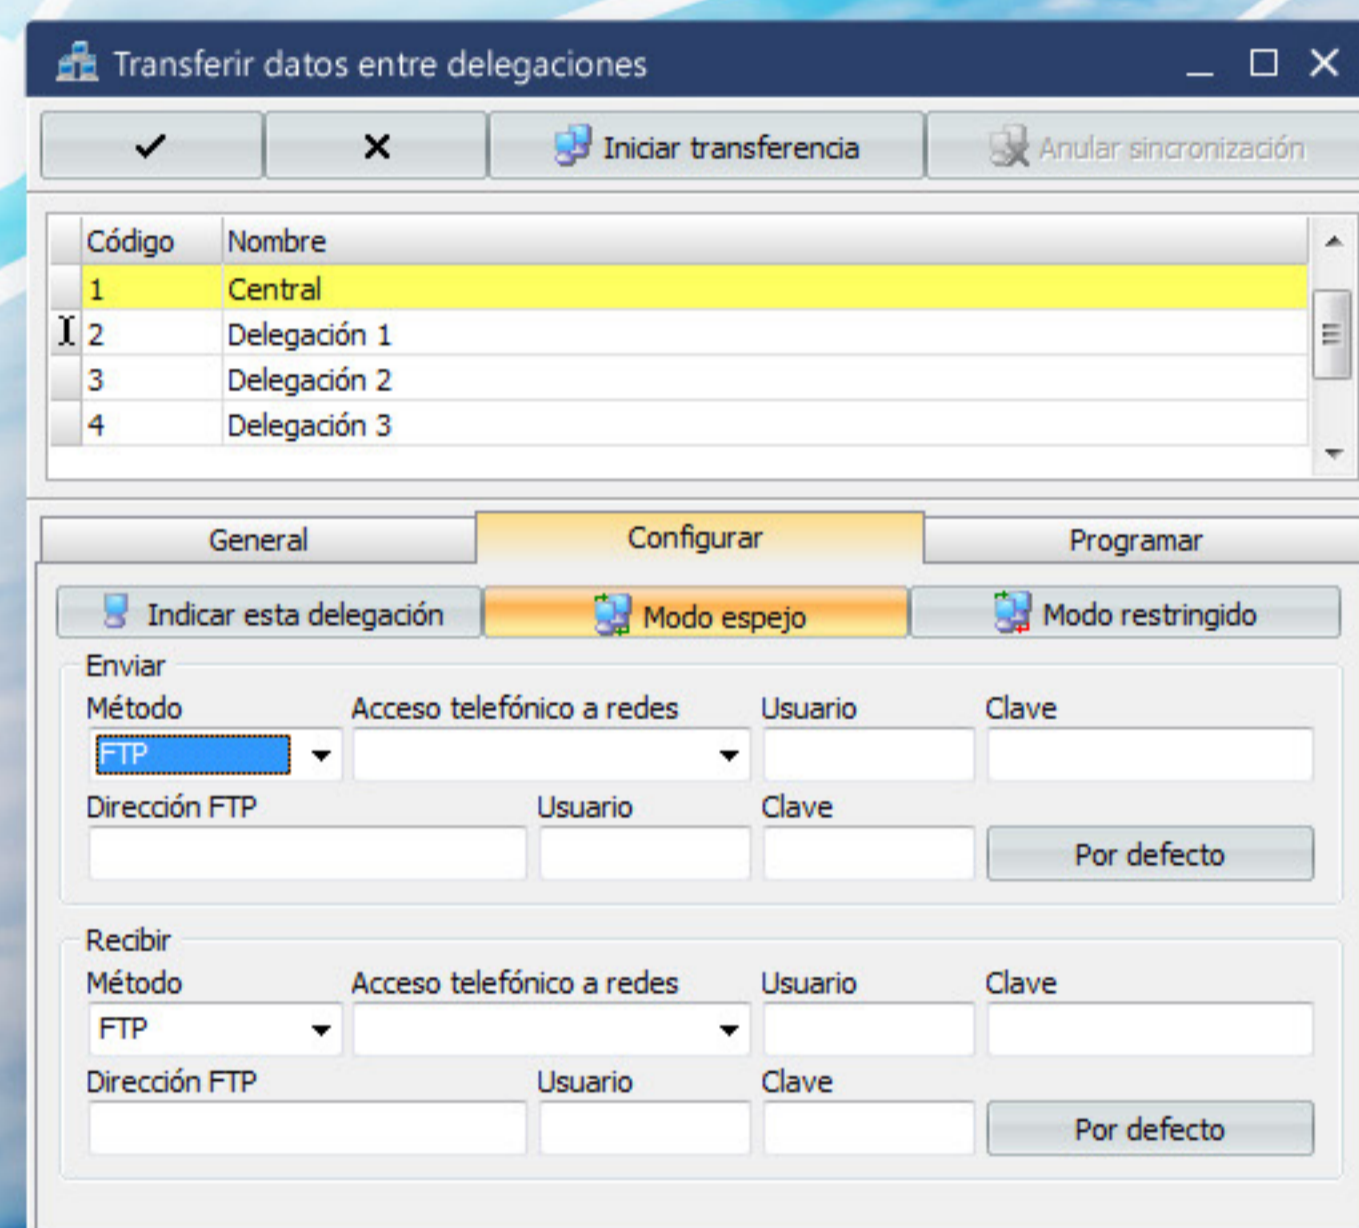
Transferir datos entre delegaciones

✓ ✕ Iniciar transferencia Anular sincronización

| Código | Nombre |
|---|---|
| 1 | Central |
| 2 | Delegación 1 |
| 3 | Delegación 2 |
| 4 | Delegación 3 |

General Configurar Programar

Indicar esta delegación Modo espejo Modo restringido

Enviar
Método Acceso telefónico a redes Usuario Clave
FTP
Dirección FTP Usuario Clave
Por defecto

Recibir
Método Acceso telefónico a redes Usuario Clave
FTP
Dirección FTP Usuario Clave
Por defecto